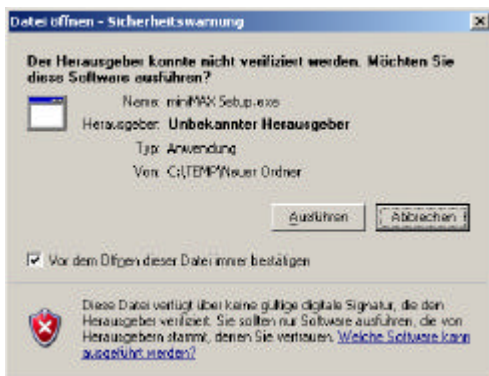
Datei öffnen - Sicherheitswarnung

Der Herausgeber konnte nicht verifiziert werden. Möchten Sie diese Software ausführen?

Name: miniMAX Setup.exe
Herausgeber: Unbekannter Herausgeber
Typ: Anwendung
Von: C:\TEMP\Neuer Ordner

Ausführen | Abbrechen

☑ Vor dem Öffnen dieser Datei immer bestätigen

Diese Datei verfügt über keine gültige digitale Signatur, die den Herausgeber verifiziert. Sie sollten nur Software ausführen, die von Herausgebern stammt, denen Sie vertrauen. Welche Software kann ausgeführt werden?